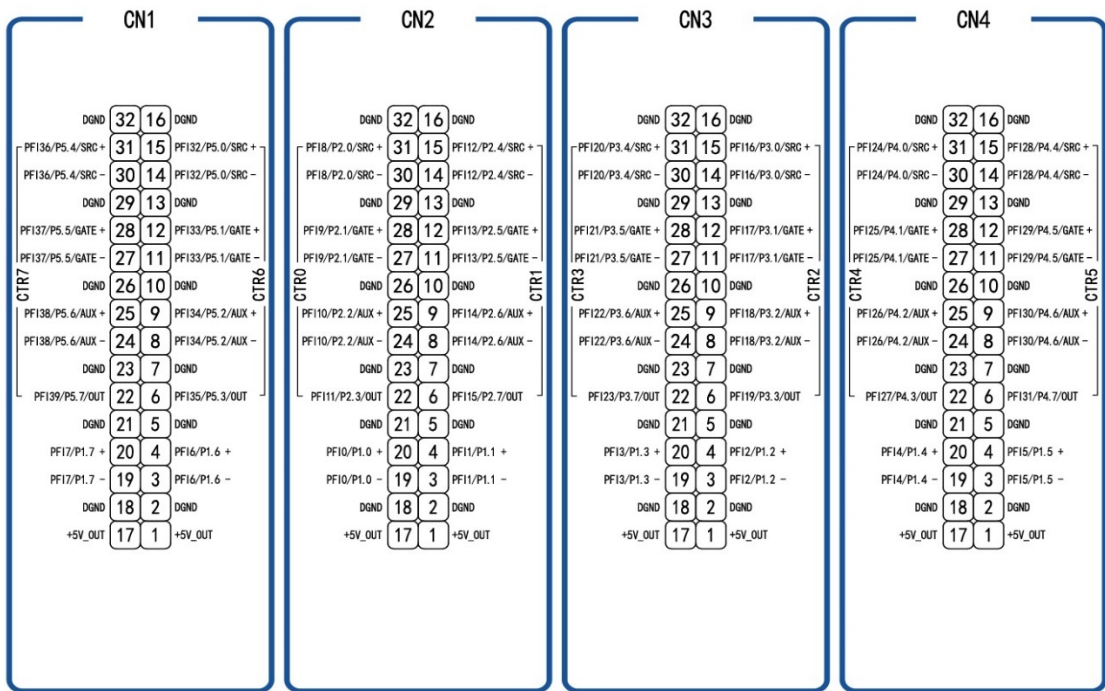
CN1

| | | | |
|---|---|---|---|
| DGND | 32 | 16 | DGND |
| PFI36/P5.4/SRC + | 31 | 15 | PFI32/P5.0/SRC + |
| PFI36/P5.4/SRC − | 30 | 14 | PFI32/P5.0/SRC − |
| DGND | 29 | 13 | DGND |
| PFI37/P5.5/GATE + | 28 | 12 | PFI33/P5.1/GATE + |
| PFI37/P5.5/GATE − | 27 | 11 | PFI33/P5.1/GATE − |
| DGND | 26 | 10 | DGND |
| PFI38/P5.6/AUX + | 25 | 9 | PFI34/P5.2/AUX + |
| PFI38/P5.6/AUX − | 24 | 8 | PFI34/P5.2/AUX − |
| DGND | 23 | 7 | DGND |
| PFI39/P5.7/OUT | 22 | 6 | PFI35/P5.3/OUT |
| DGND | 21 | 5 | DGND |
| PFI7/P1.7 + | 20 | 4 | PFI6/P1.6 + |
| PFI7/P1.7 − | 19 | 3 | PFI6/P1.6 − |
| DGND | 18 | 2 | DGND |
| +5V_OUT | 17 | 1 | +5V_OUT |

CTR7 CTR6

CN2

| | | | |
|---|---|---|---|
| DGND | 32 | 16 | DGND |
| PFI8/P2.0/SRC + | 31 | 15 | PFI12/P2.4/SRC + |
| PFI8/P2.0/SRC − | 30 | 14 | PFI12/P2.4/SRC − |
| DGND | 29 | 13 | DGND |
| PFI9/P2.1/GATE + | 28 | 12 | PFI13/P2.5/GATE + |
| PFI9/P2.1/GATE − | 27 | 11 | PFI13/P2.5/GATE − |
| DGND | 26 | 10 | DGND |
| PFI10/P2.2/AUX + | 25 | 9 | PFI14/P2.6/AUX + |
| PFI10/P2.2/AUX − | 24 | 8 | PFI14/P2.6/AUX − |
| DGND | 23 | 7 | DGND |
| PFI11/P2.3/OUT | 22 | 6 | PFI15/P2.7/OUT |
| DGND | 21 | 5 | DGND |
| PFI0/P1.0 + | 20 | 4 | PFI1/P1.1 + |
| PFI0/P1.0 − | 19 | 3 | PFI1/P1.1 − |
| DGND | 18 | 2 | DGND |
| +5V_OUT | 17 | 1 | +5V_OUT |

CTR0 CTR1

CN3

| | | | |
|---|---|---|---|
| DGND | 32 | 16 | DGND |
| PFI20/P3.4/SRC + | 31 | 15 | PFI16/P3.0/SRC + |
| PFI20/P3.4/SRC − | 30 | 14 | PFI16/P3.0/SRC − |
| DGND | 29 | 13 | DGND |
| PFI21/P3.5/GATE + | 28 | 12 | PFI17/P3.1/GATE + |
| PFI21/P3.5/GATE − | 27 | 11 | PFI17/P3.1/GATE − |
| DGND | 26 | 10 | DGND |
| PFI22/P3.6/AUX + | 25 | 9 | PFI18/P3.2/AUX + |
| PFI22/P3.6/AUX − | 24 | 8 | PFI18/P3.2/AUX − |
| DGND | 23 | 7 | DGND |
| PFI23/P3.7/OUT | 22 | 6 | PFI19/P3.3/OUT |
| DGND | 21 | 5 | DGND |
| PFI3/P1.3 + | 20 | 4 | PFI2/P1.2 + |
| PFI3/P1.3 − | 19 | 3 | PFI2/P1.2 − |
| DGND | 18 | 2 | DGND |
| +5V_OUT | 17 | 1 | +5V_OUT |

CTR3 CTR2

CN4

| | | | |
|---|---|---|---|
| DGND | 32 | 16 | DGND |
| PFI24/P4.0/SRC + | 31 | 15 | PFI28/P4.4/SRC + |
| PFI24/P4.0/SRC − | 30 | 14 | PFI28/P4.4/SRC − |
| DGND | 29 | 13 | DGND |
| PFI25/P4.1/GATE + | 28 | 12 | PFI29/P4.5/GATE + |
| PFI25/P4.1/GATE − | 27 | 11 | PFI29/P4.5/GATE − |
| DGND | 26 | 10 | DGND |
| PFI26/P4.2/AUX + | 25 | 9 | PFI30/P4.6/AUX + |
| PFI26/P4.2/AUX − | 24 | 8 | PFI30/P4.6/AUX − |
| DGND | 23 | 7 | DGND |
| PFI27/P4.3/OUT | 22 | 6 | PFI31/P4.7/OUT |
| DGND | 21 | 5 | DGND |
| PFI4/P1.4 + | 20 | 4 | PFI5/P1.5 + |
| PFI4/P1.4 − | 19 | 3 | PFI5/P1.5 − |
| DGND | 18 | 2 | DGND |
| +5V_OUT | 17 | 1 | +5V_OUT |

CTR4 CTR5